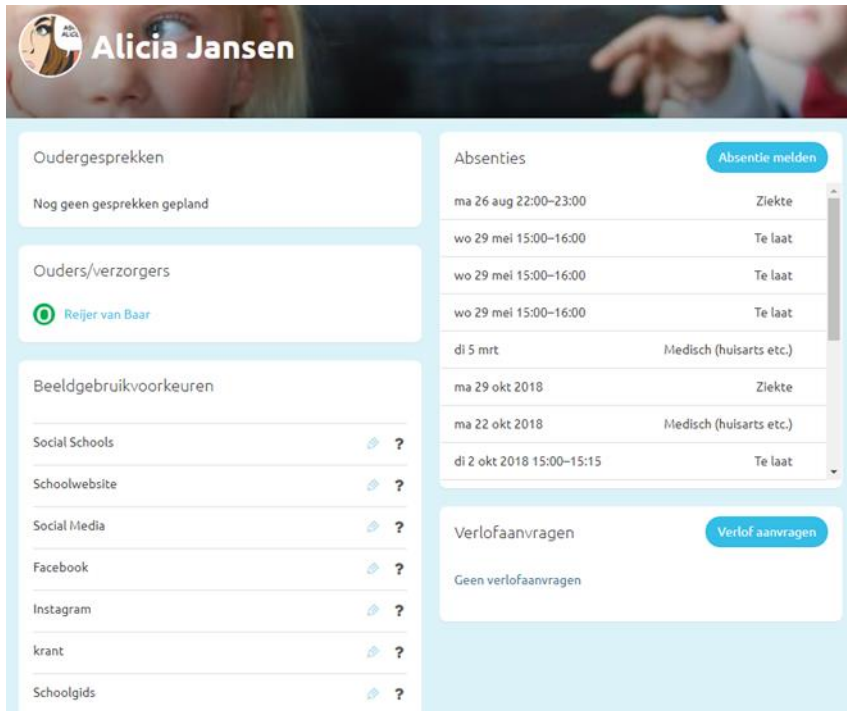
Alicia Jansen

Oudergesprekken

Nog geen gesprekken gepland

Ouders/verzorgers

Reijer van Baar

Beeldgebruikvoorkeuren

| | |
|---|---|
| Social Schools | ? |
| Schoolwebsite | ? |
| Social Media | ? |
| Facebook | ? |
| Instagram | ? |
| krant | ? |
| Schoolgids | ? |

Absenties

Absentie melden

| | |
|---|---|
| ma 26 aug 22:00–23:00 | Ziekte |
| wo 29 mei 15:00–16:00 | Te laat |
| wo 29 mei 15:00–16:00 | Te laat |
| wo 29 mei 15:00–16:00 | Te laat |
| di 5 mrt | Medisch (huisarts etc.) |
| ma 29 okt 2018 | Ziekte |
| ma 22 okt 2018 | Medisch (huisarts etc.) |
| di 2 okt 2018 15:00–15:15 | Te laat |

Verlofaanvragen

Verlof aanvragen

Geen verlofaanvragen